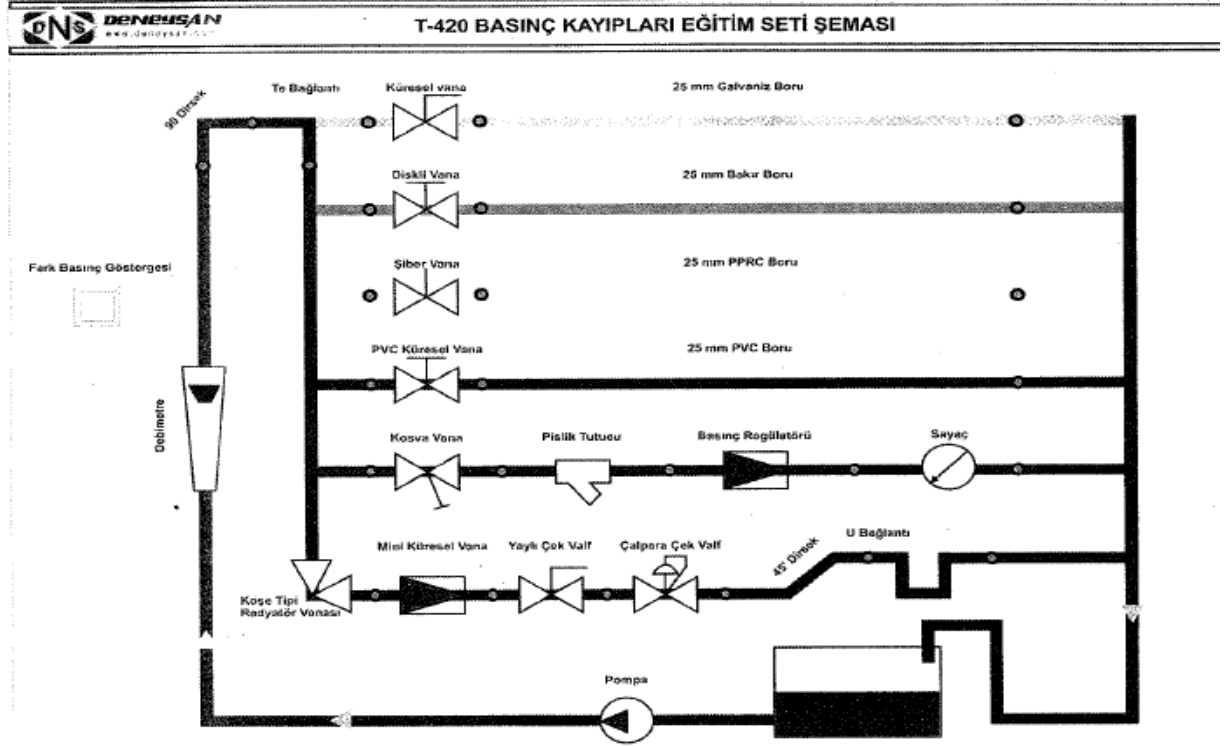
DNS DENEYSAN
www.deneysan.com

T-420 BASINÇ KAYIPLARI EĞİTİM SETİ ŞEMASI

90 Dirsek

Te Bağlantı

Küresel vana

25 mm Galvaniz Boru

Diskli Vana

25 mm Bakır Boru

Fark Basınç Göstergesi

Şiber Vana

25 mm PPRC Boru

PVC Küresel Vana

25 mm PVC Boru

Debimetre

Kosva Vana

Pislik Tutucu

Basınç Regülatörü

Sayaç

Mini Küresel Vana

Yaylı Çek Valf

Çalpara Çek Valf

45° Dirsek

U Bağlantı

Köşe Tipi Radyatör Vanası

Pompa